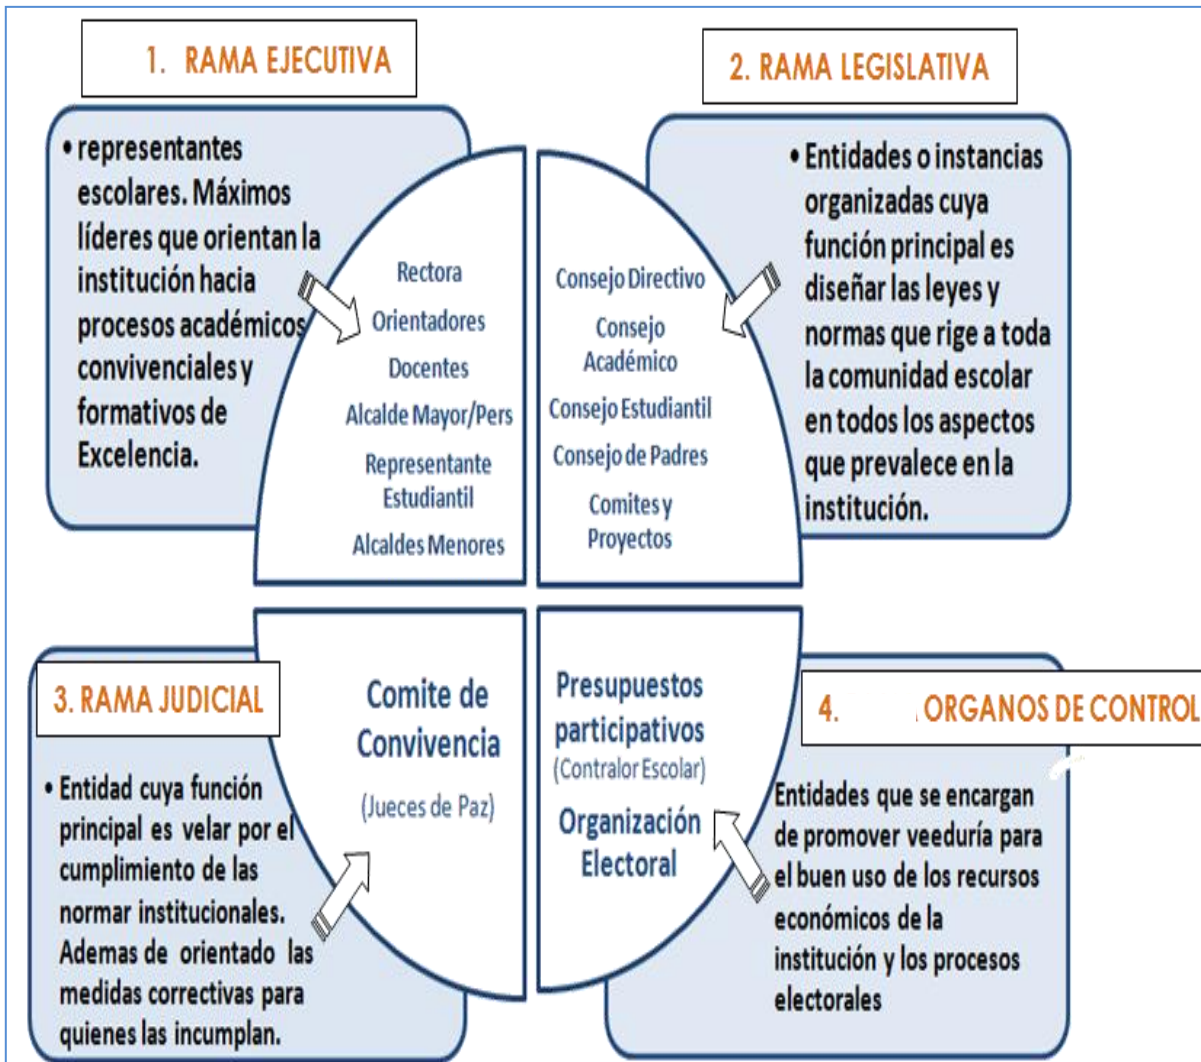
1. RAMA EJECUTIVA

• representantes escolares. Máximos líderes que orientan la institución hacia procesos académicos convivenciales y formativos de Excelencia.

Rectora
Orientadores
Docentes
Alcalde Mayor/Pers
Representante Estudiantil
Alcaldes Menores

2. RAMA LEGISLATIVA

Consejo Directivo
Consejo Académico
Consejo Estudiantil
Consejo de Padres
Comites y Proyectos

• Entidades o instancias organizadas cuya función principal es diseñar las leyes y normas que rige a toda la comunidad escolar en todos los aspectos que prevalece en la institución.

3. RAMA JUDICIAL

• Entidad cuya función principal es velar por el cumplimiento de las normar institucionales. Ademas de orientado las medidas correctivas para quienes las incumplan.

Comite de Convivencia
(Jueces de Paz)

Presupuestos participativos
(Contralor Escolar)
Organización Electoral

4. ORGANOS DE CONTROL

Entidades que se encargan de promover veeduría para el buen uso de los recursos económicos de la institución y los procesos electorales